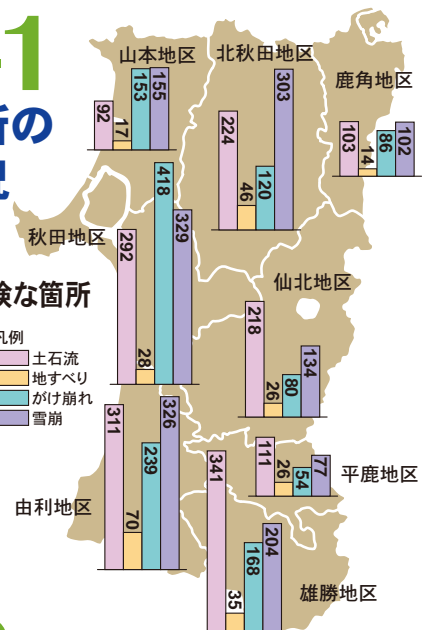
1
所の
山本地区
92
17
153
155
北秋田地区
224
46
120
303
鹿角地区
103
14
86
102
秋田地区
292
28
418
329
険な箇所
凡例
土石流
地すべり
がけ崩れ
雪崩
仙北地区
218
26
80
134
由利地区
311
70
239
326
平鹿地区
111
26
54
77
341
35
168
204
雄勝地区